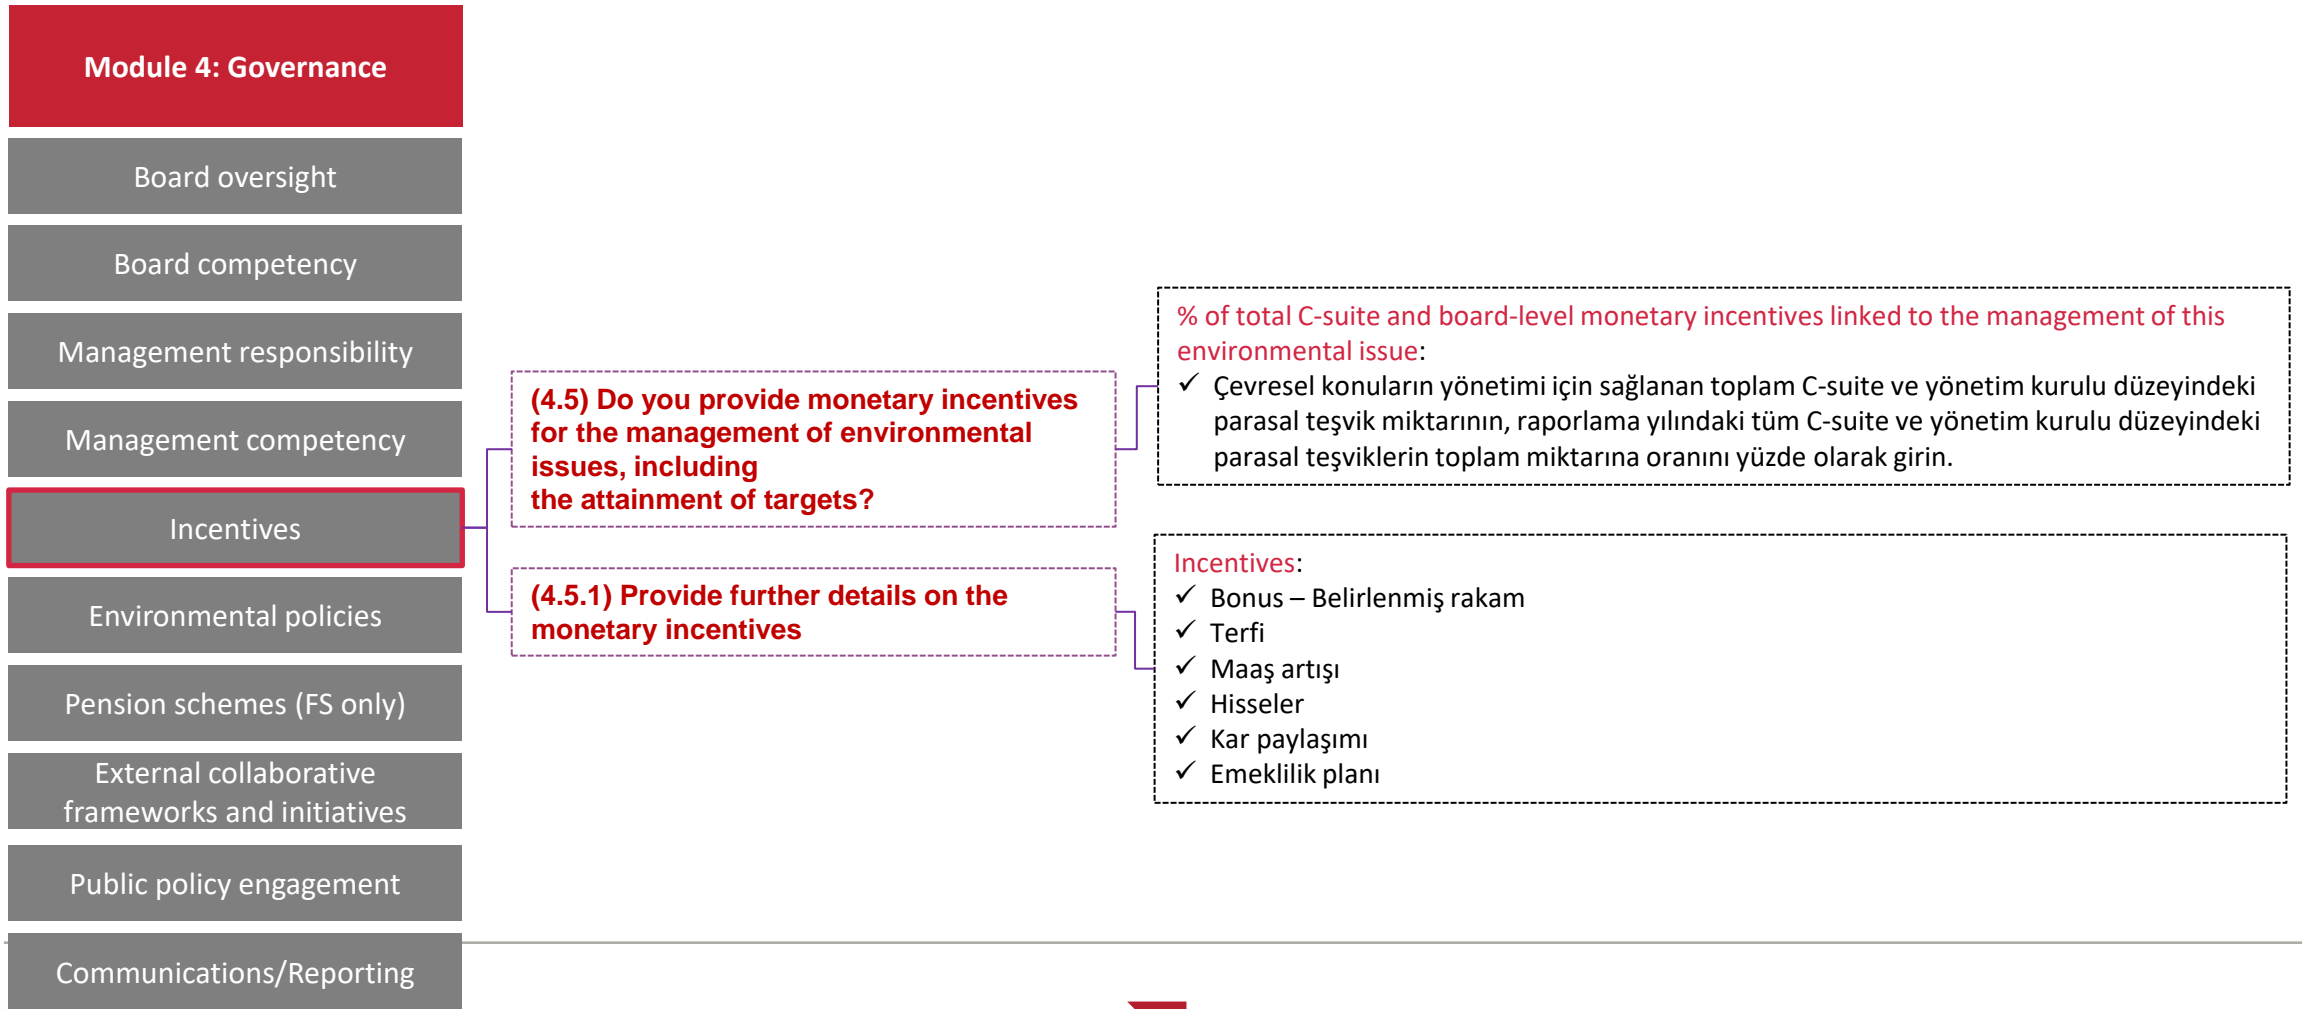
Module 4: Governance

Board oversight

Board competency

Management responsibility

Management competency

Incentives

Environmental policies

Pension schemes (FS only)

External collaborative frameworks and initiatives

Public policy engagement

Communications/Reporting

(4.5) Do you provide monetary incentives for the management of environmental issues, including the attainment of targets?

(4.5.1) Provide further details on the monetary incentives

% of total C-suite and board-level monetary incentives linked to the management of this environmental issue:
✓ Çevresel konuların yönetimi için sağlanan toplam C-suite ve yönetim kurulu düzeyindeki parasal teşvik miktarının, raporlama yılındaki tüm C-suite ve yönetim kurulu düzeyindeki parasal teşviklerin toplam miktarına oranını yüzde olarak girin.

Incentives:
✓ Bonus – Belirlenmiş rakam
✓ Terfi
✓ Maaş artışı
✓ Hisseler
✓ Kar paylaşımı
✓ Emeklilik planı